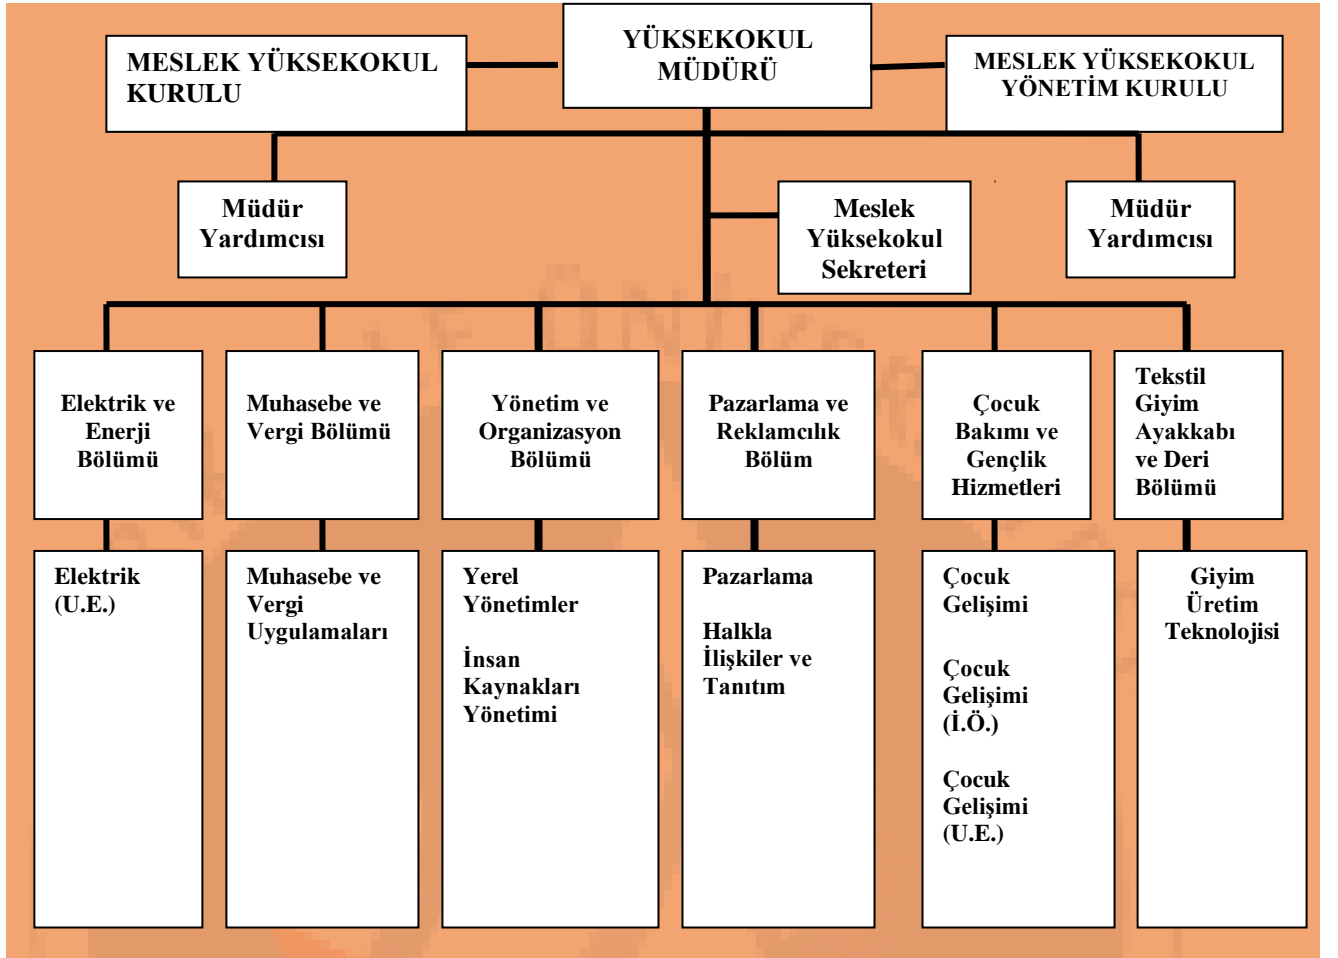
MESLEK YÜKSEKOKUL KURULU

YÜKSEKOKUL MÜDÜRÜ

MESLEK YÜKSEKOKUL YÖNETİM KURULU

Müdür Yardımcısı

Meslek Yüksekokul Sekreteri

Müdür Yardımcısı

Elektrik ve Enerji Bölümü

Muhasebe ve Vergi Bölümü

Yönetim ve Organizasyon Bölümü

Pazarlama ve Reklamcılık Bölüm

Çocuk Bakımı ve Gençlik Hizmetleri

Tekstil Giyim Ayakkabı ve Deri Bölümü

Elektrik (U.E.)

Muhasebe ve Vergi Uygulamaları

Yerel Yönetimler

İnsan Kaynakları Yönetimi

Pazarlama

Halkla İlişkiler ve Tanıtım

Çocuk Gelişimi

Çocuk Gelişimi (İ.Ö.)

Çocuk Gelişimi (U.E.)

Giyim Üretim Teknolojisi